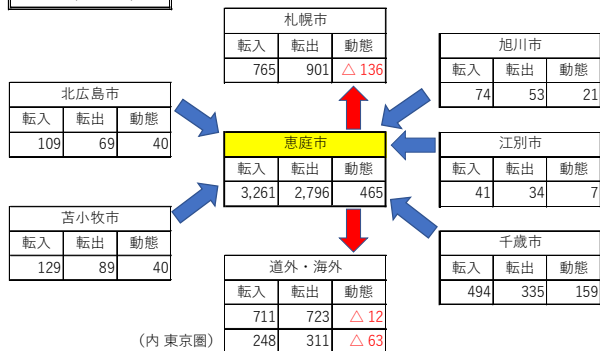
札幌市

| 転入 | 転出 | 動態 |
|---|---|---|
| 765 | 901 | △ 136 |

旭川市

| 転入 | 転出 | 動態 |
|---|---|---|
| 74 | 53 | 21 |

北広島市

| 転入 | 転出 | 動態 |
|---|---|---|
| 109 | 69 | 40 |

恵庭市

| 転入 | 転出 | 動態 |
|---|---|---|
| 3,261 | 2,796 | 465 |

江別市

| 転入 | 転出 | 動態 |
|---|---|---|
| 41 | 34 | 7 |

苫小牧市

| 転入 | 転出 | 動態 |
|---|---|---|
| 129 | 89 | 40 |

千歳市

| 転入 | 転出 | 動態 |
|---|---|---|
| 494 | 335 | 159 |

道外・海外

| | 転入 | 転出 | 動態 |
|---|---|---|---|
| | 711 | 723 | △ 12 |
| (内 東京圏) | 248 | 311 | △ 63 |